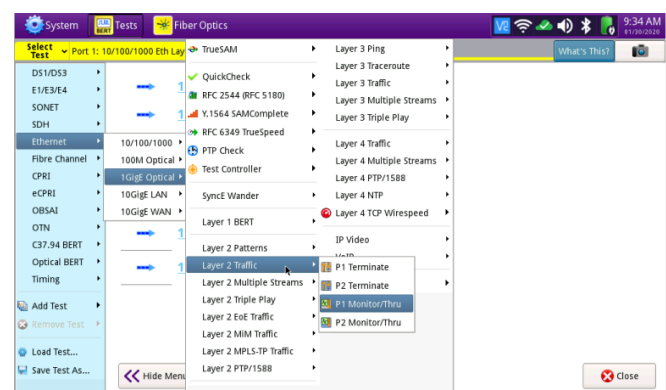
System | BERT Tests | Fiber Optics | V2 | 9:34 AM 01/30/2020

Select Test | Port 1: 10/100/1000 Eth Lay | What's This?

DS1/DS3
E1/E3/E4
SONET
SDH
Ethernet
Fibre Channel
CPRI
eCPRI
OBSAI
OTN
C37.94 BERT
Optical BERT
Timing

Add Test
Remove Test
Load Test...
Save Test As...

10/100/1000
100M Optical
1GigE Optical
10GigE LAN
10GigE WAN

TrueSAM
QuickCheck
RFC 2544 (RFC 5180)
Y.1564 SAMComplete
RFC 6349 TrueSpeed
PTP Check
Test Controller
SyncE Wander
Layer 1 BERT
Layer 2 Patterns
Layer 2 Traffic
Layer 2 Multiple Streams
Layer 2 Triple Play
Layer 2 EoE Traffic
Layer 2 MiM Traffic
Layer 2 MPLS-TP Traffic
Layer 2 PTP/1588

Layer 3 Ping
Layer 3 Traceroute
Layer 3 Traffic
Layer 3 Multiple Streams
Layer 3 Triple Play
Layer 4 Traffic
Layer 4 Multiple Streams
Layer 4 PTP/1588
Layer 4 NTP
Layer 4 TCP Wirespeed
IP Video
VoIP

P1 Terminate
P2 Terminate
P1 Monitor/Thru
P2 Monitor/Thru

Hide Menu
Close